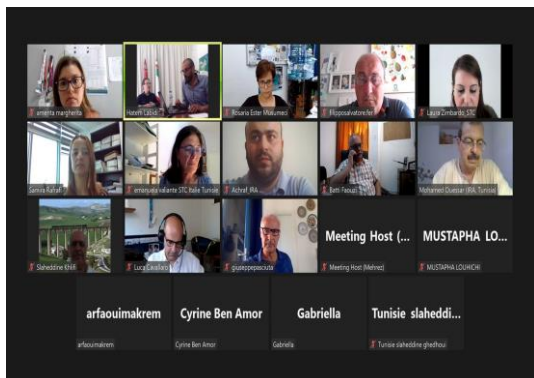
amenta margherita
Hatem Laridi
Rosaria Ester Mulumeci
filipposalvatore.ferr
Laura Zimbardo_STC
Samira Rahali
emanuela valiante STC Italie Tunisie
Achraf IRA
Betti Faouzi
Mohamed Ouessar (IRA, Tunisie)
Slaheddine Khlifi
Luca Cavallaro
giuseppepasciuta
Meeting Host (...
Meeting Host (Mehrez)
MUSTAPHA LO...
MUSTAPHA LOUHICHI
arfaouimakrem
arfaouimakrem
Cyrine Ben Amor
Cyrine Ben Amor
Gabriella
Gabriella
Tunisie slaheddi...
Tunisie slaheddine ghedhoui